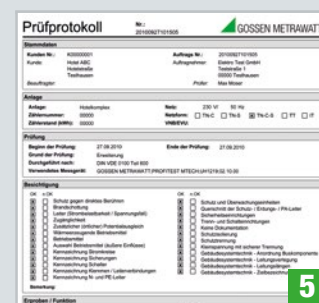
Prüfprotokoll
Nr.: 20100927101505
GOSSEN METRAWATT

Stammdaten
Kunden Nr.: K00000001
Kunde: Hotel ABC
Hotelstraße
Testhausen
Beauftragter
Auftrags Nr.: 20100927101505
Auftragnehmer: Elektro Test GmbH
Teststraße 1
00000 Testhausen
Prüfer: Max Muster

Anlage
Anlage: Hotelkomplex
Zählernummer: 00000
Zählerstand (kWh): 00000
Netz: 230 V 50 Hz
Netzform: TN-C TN-S TN-C-S TT IT
VNB/EVU:

Prüfung
Beginn der Prüfung: 27.09.2010
Grund der Prüfung: Erweiterung
Durchgeführt nach: DIN VDE 0100 Teil 600
Verwendetes Messgerät: GOSSEN METRAWATT PROFITEST MTECH UN1219.52 10.00
Ende der Prüfung: 27.09.2010

Besichtigung
i.O. n.i.O.
Schutz gegen direktes Berühren
Brandschottung
Leiter (Strombelastbarkeit / Spannungsfall)
Zugänglichkeit
Zusätzlicher (örtlicher) Potentialausgleich
Wärmeerzeugende Betriebsmittel
Betriebsmittel
Kennzeichnung Betriebsmittel (äußere Einflüsse)
Kennzeichnung Stromkreise
Kennzeichnung Sicherungen
Kennzeichnung Schalter
Kennzeichnung Klemmen / Leiterverbindungen
Kennzeichnung N- und PE Leiter
i.O. n.i.O.
Schutz und Überwachungseinrichtung
Querschnitt der Schutz- / Erdungs- / PA-Leiter
Sicherheitseinrichtungen
Trenn- und Schalteinrichtungen
Keine Dokumentation
Schutzabdeckung
Schutztrennung
Kennzeichnung mit sicherer Trennung
Gebäudesystemtechnik - Anordnung Busko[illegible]
Gebäudesystemtechnik - Leitungsverlegung
Gebäudesystemtechnik - Leitungsverlegung
Gebäudesystemtechnik - Leitungsanlagen
Gebäudesystemtechnik - Zu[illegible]
Bemerkung:

Erproben / Funktion

5